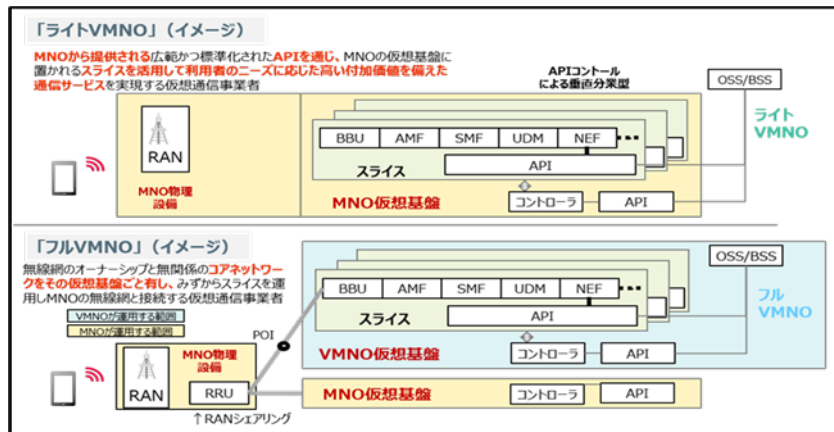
「ライトVMNO」（イメージ）

MNOから提供される広範かつ標準化されたAPIを通じ、MNOの仮想基盤に置かれるスライスを活用して利用者のニーズに応じた高い付加価値を備えた通信サービスを実現する仮想通信事業者

APIコントロールによる垂直分業型

OSS/BSS

ライトVMNO

RAN

MNO物理設備

BBU AMF SMF UDM NEF ･･･

スライス

API

MNO仮想基盤

コントローラ

API

「フルVMNO」（イメージ）

無線網のオーナーシップと無関係のコアネットワークをその仮想基盤ごと有し、みずからスライスを運用しMNOの無線網と接続する仮想通信事業者

VMNOが運用する範囲

MNOが運用する範囲

OSS/BSS

フルVMNO

POI

BBU AMF SMF UDM NEF ･･･

スライス

API

VMNO仮想基盤

コントローラ

API

RAN

MNO物理設備

RRU

↑RANシェアリング

MNO仮想基盤

コントローラ

API